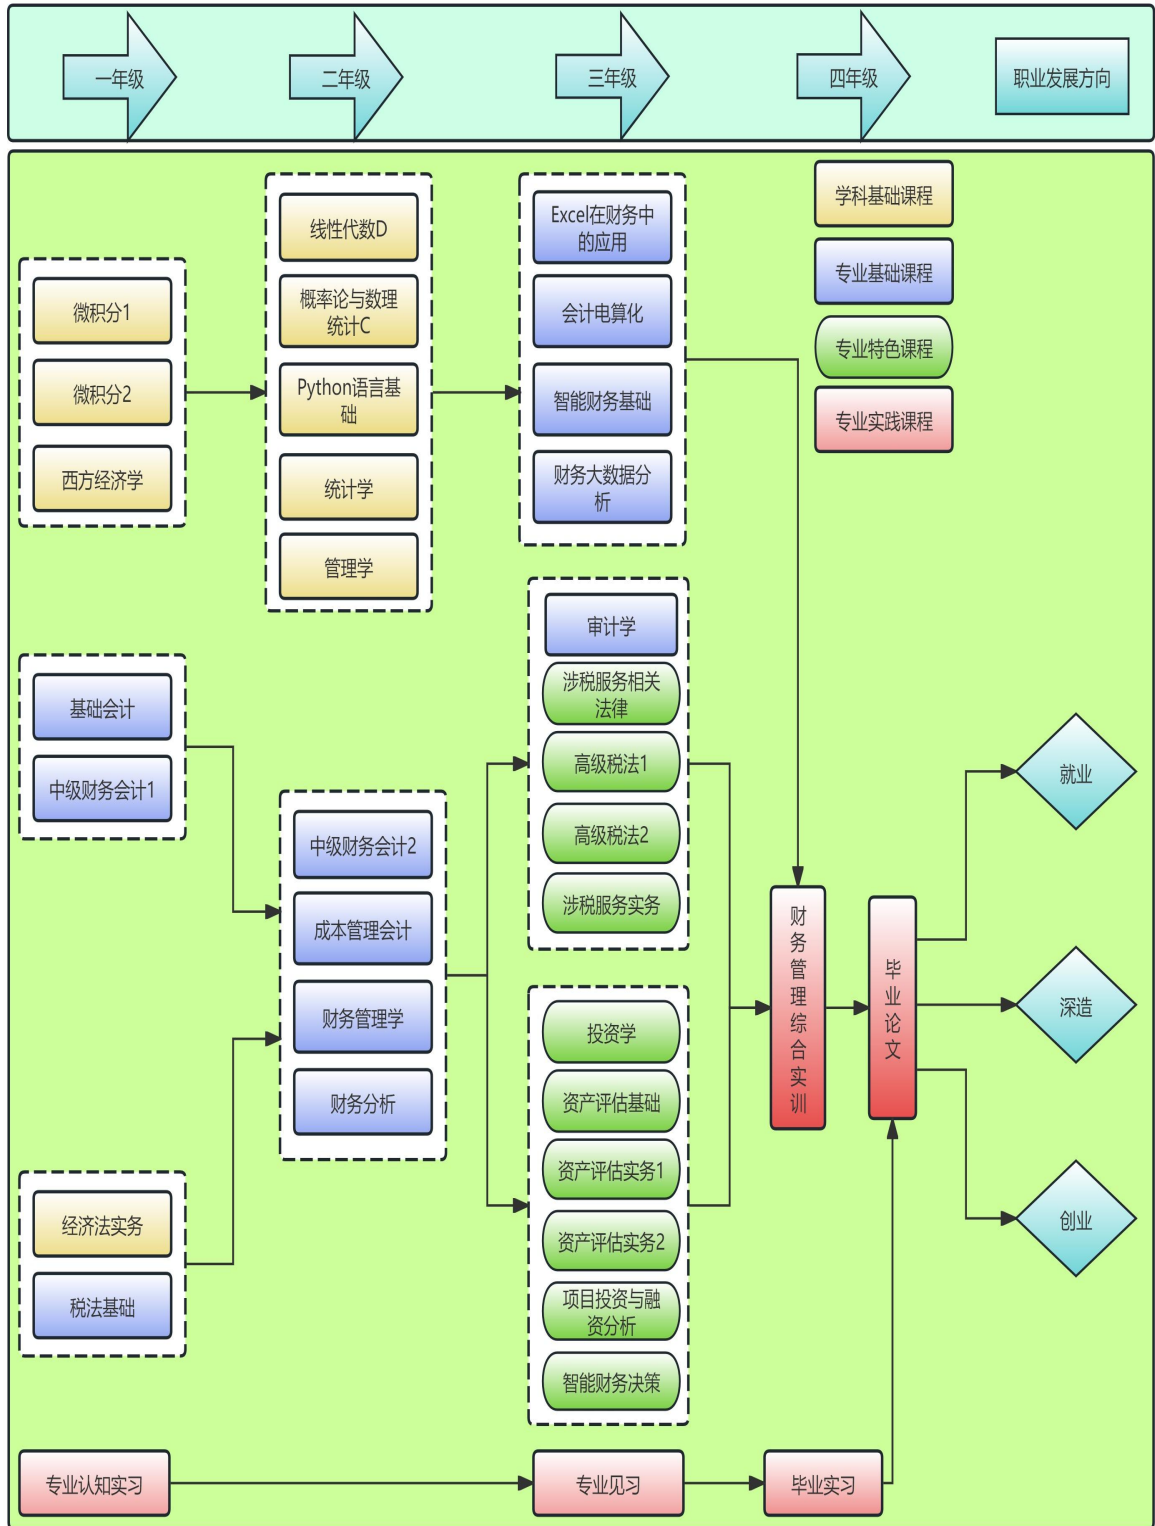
一年级

二年级

三年级

四年级

职业发展方向

学科基础课程

专业基础课程

专业特色课程

专业实践课程

微积分1

微积分2

西方经济学

线性代数D

概率论与数理统计C

Python语言基础

统计学

管理学

Excel在财务中的应用

会计电算化

智能财务基础

财务大数据分析

基础会计

中级财务会计1

中级财务会计2

成本管理会计

财务管理学

财务分析

审计学

涉税服务相关法律

高级税法1

高级税法2

涉税服务实务

投资学

资产评估基础

资产评估实务1

资产评估实务2

项目投资与融资分析

智能财务决策

财务管理综合实训

毕业论文

就业

深造

创业

经济法实务

税法基础

专业认知实习

专业见习

毕业实习